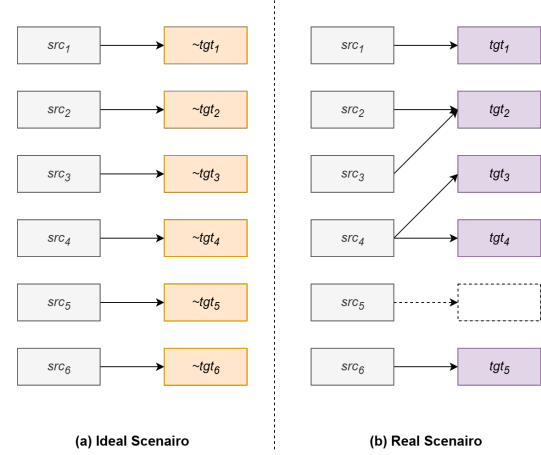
$src_1$ → $\sim tgt_1$
$src_2$ → $\sim tgt_2$
$src_3$ → $\sim tgt_3$
$src_4$ → $\sim tgt_4$
$src_5$ → $\sim tgt_5$
$src_6$ → $\sim tgt_6$

(a) Ideal Scenairo

$src_1$ → $tgt_1$
$src_2$ → $tgt_2$
$src_3$
$tgt_3$
$src_4$ → $tgt_4$
$src_5$
$src_6$ → $tgt_5$

(b) Real Scenairo